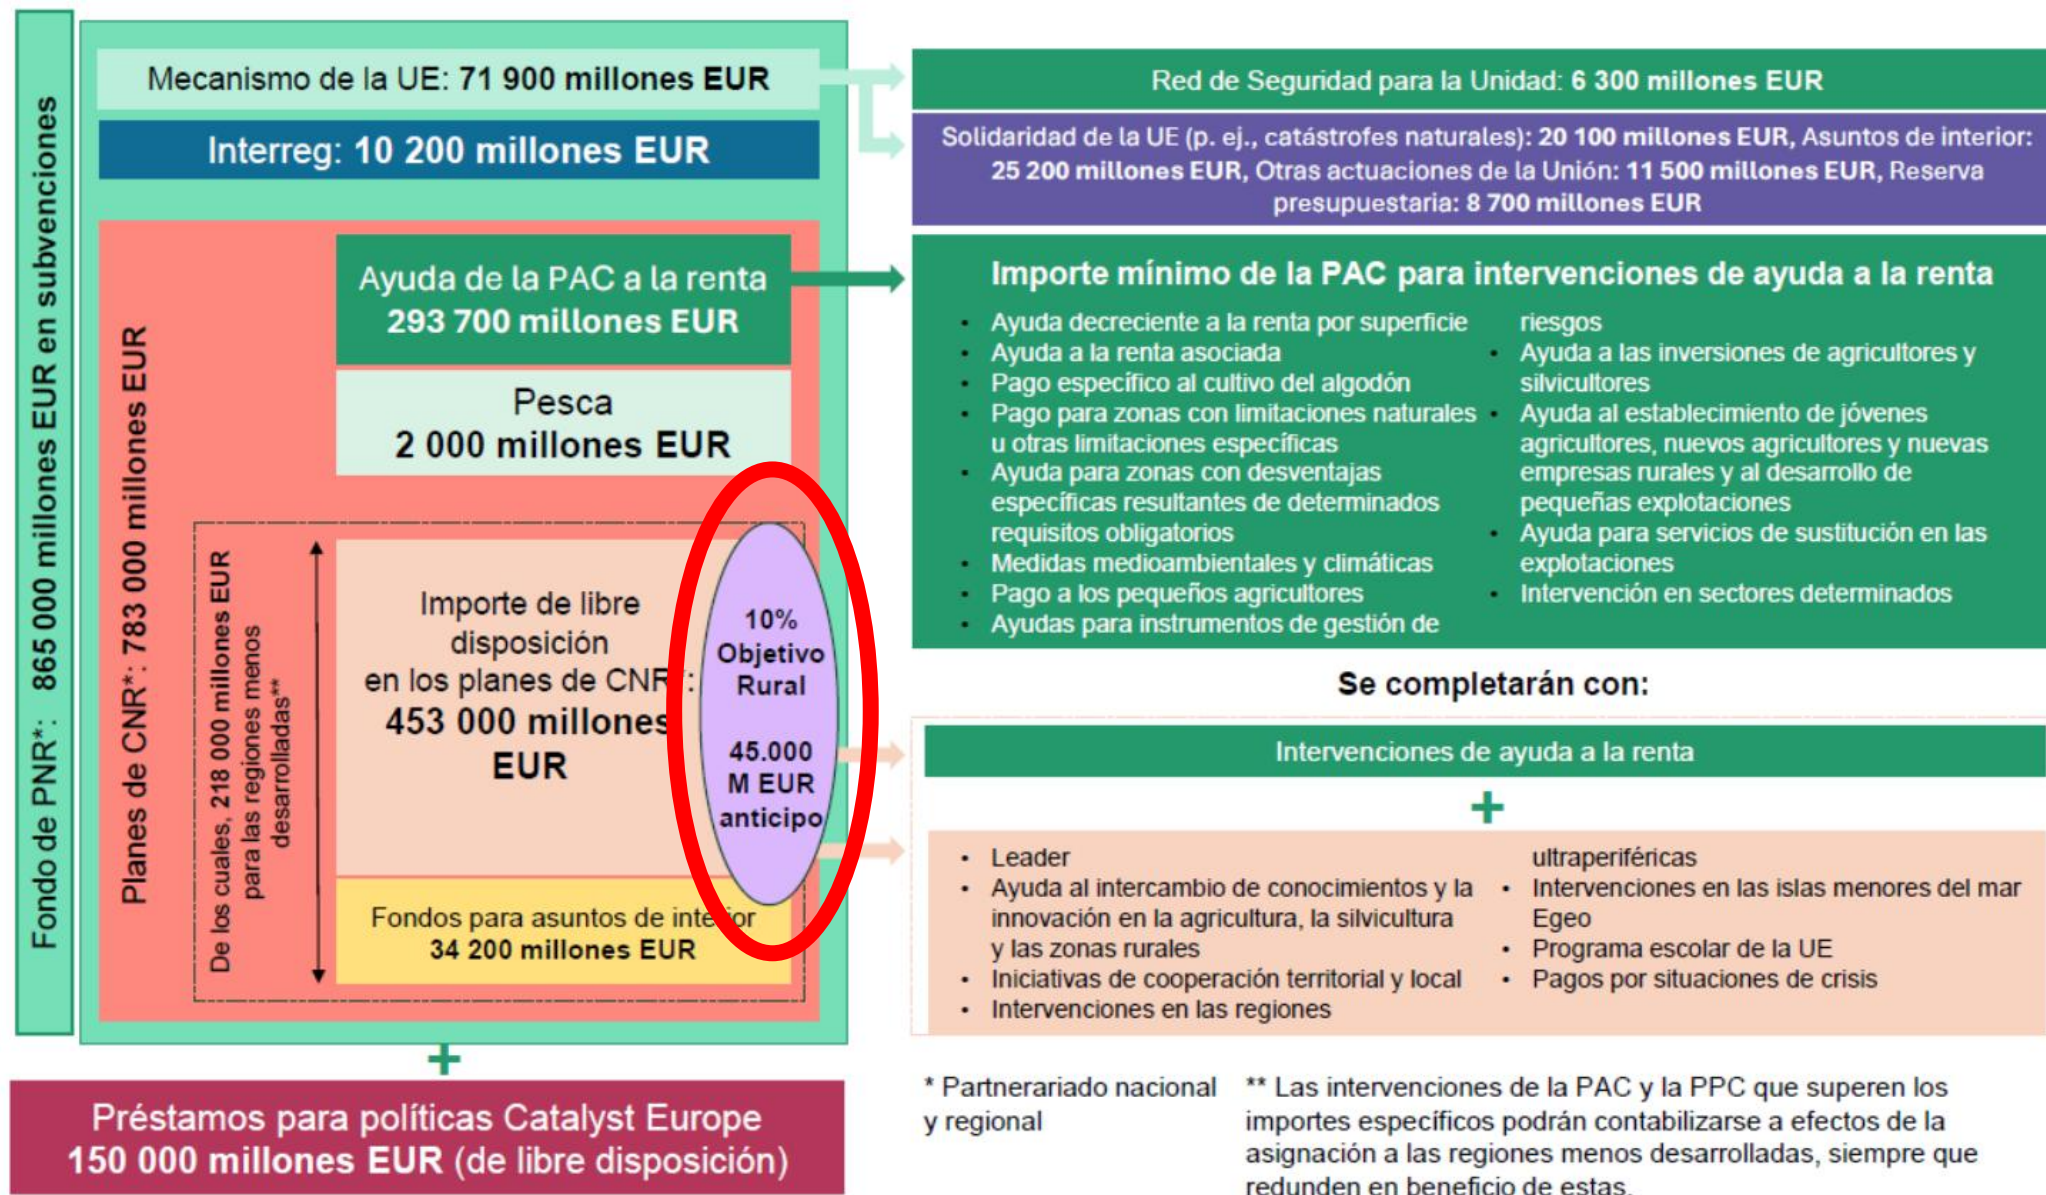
Fondo de PNR*: 865 000 millones EUR en subvenciones

Mecanismo de la UE: 71 900 millones EUR

Interreg: 10 200 millones EUR

Planes de CNR*: 783 000 millones EUR

Ayuda de la PAC a la renta
293 700 millones EUR

Pesca
2 000 millones EUR

De los cuales, 218 000 millones EUR para las regiones menos desarrolladas**

Importe de libre disposición en los planes de CNR*: 453 000 millones EUR

10% Objetivo Rural
45.000 M EUR anticipo

Fondos para asuntos de interior
34 200 millones EUR

+

Préstamos para políticas Catalyst Europe
150 000 millones EUR (de libre disposición)

Red de Seguridad para la Unidad: 6 300 millones EUR

Solidaridad de la UE (p. ej., catástrofes naturales): 20 100 millones EUR, Asuntos de interior: 25 200 millones EUR, Otras actuaciones de la Unión: 11 500 millones EUR, Reserva presupuestaria: 8 700 millones EUR

Importe mínimo de la PAC para intervenciones de ayuda a la renta

- Ayuda decreciente a la renta por superficie
- Ayuda a la renta asociada
- Pago específico al cultivo del algodón
- Pago para zonas con limitaciones naturales u otras limitaciones específicas
- Ayuda para zonas con desventajas específicas resultantes de determinados requisitos obligatorios
- Medidas medioambientales y climáticas
- Pago a los pequeños agricultores
- Ayudas para instrumentos de gestión de riesgos
- Ayuda a las inversiones de agricultores y silvicultores
- Ayuda al establecimiento de jóvenes agricultores, nuevos agricultores y nuevas empresas rurales y al desarrollo de pequeñas explotaciones
- Ayuda para servicios de sustitución en las explotaciones
- Intervención en sectores determinados

Se completarán con:

Intervenciones de ayuda a la renta

+

- Leader
- Ayuda al intercambio de conocimientos y la innovación en la agricultura, la silvicultura y las zonas rurales
- Iniciativas de cooperación territorial y local
- Intervenciones en las regiones ultraperiféricas
- Intervenciones en las islas menores del mar Egeo
- Programa escolar de la UE
- Pagos por situaciones de crisis

* Partnerariado nacional y regional

** Las intervenciones de la PAC y la PPC que superen los importes específicos podrán contabilizarse a efectos de la asignación a las regiones menos desarrolladas, siempre que redunden en beneficio de estas.